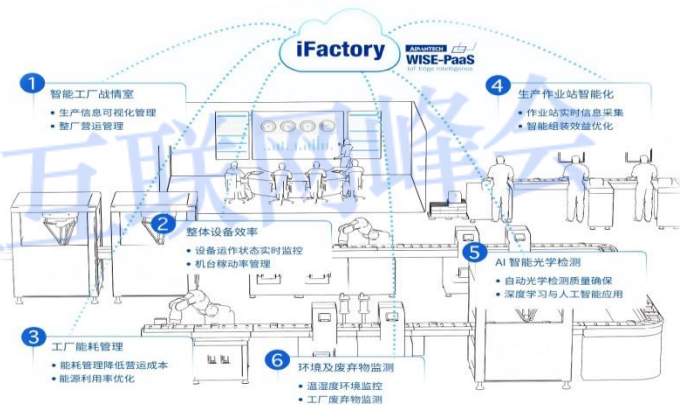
iFactory
ADVANTECH WISE-PaaS
IoT Edge Intelligence

1
智能工厂战情室
• 生产信息可视化管理
• 整厂营运管理

4
生产作业站智能化
• 作业站实时信息采集
• 智能组装效益优化

2
整体设备效率
• 设备运作状态实时监控
• 机台稼动率管理

5
AI 智能光学检测
• 自动光学检测质量确保
• 深度学习与人工智能应用

3
工厂能耗管理
• 能耗管理降低营运成本
• 能源利用率优化

6
环境及废弃物监测
• 温湿度环境监控
• 工厂废弃物监测

互联网峰会